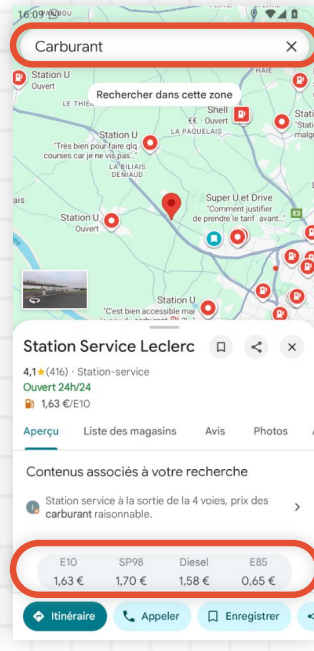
16:09 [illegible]

Carburant ×

Station U
Ouvert

LE THIER

Rechercher dans cette zone

HAIE

Shell
€€ Ouvert

Station U
"Très bien pour faire qlq courses car je ne vis pas..."

LA PAQUELAIS

Stati
malgr

LA BILIAIS
DENIAUD

Super U et Drive
"Comment justifier de prendre le tarif avant..."

Station U
Ouvert

Station U
"C'est bien accessible mai

Station Service Leclerc

4,1★(416) · Station-service
Ouvert 24h/24
1,63 €/E10

Aperçu Liste des magasins Avis Photos

Contenus associés à votre recherche

Station service à la sortie de la 4 voies, prix des carburant raisonnable.

| E10 | SP98 | Diesel | E85 |
|---|---|---|---|
| 1,63 € | 1,70 € | 1,58 € | 0,65 € |

Itinéraire Appeler Enregistrer